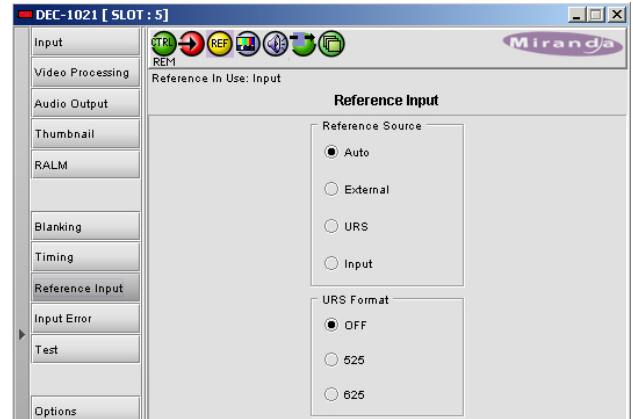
DEC-1021 [ SLOT : 5 ]

Input
Video Processing
Audio Output
Thumbnail
RALM
Blanking
Timing
Reference Input
Input Error
Test
Options

CTRL REF
REM
Miranda

Reference In Use: Input

Reference Input

Reference Source
Auto
External
URS
Input

URS Format
OFF
525
625